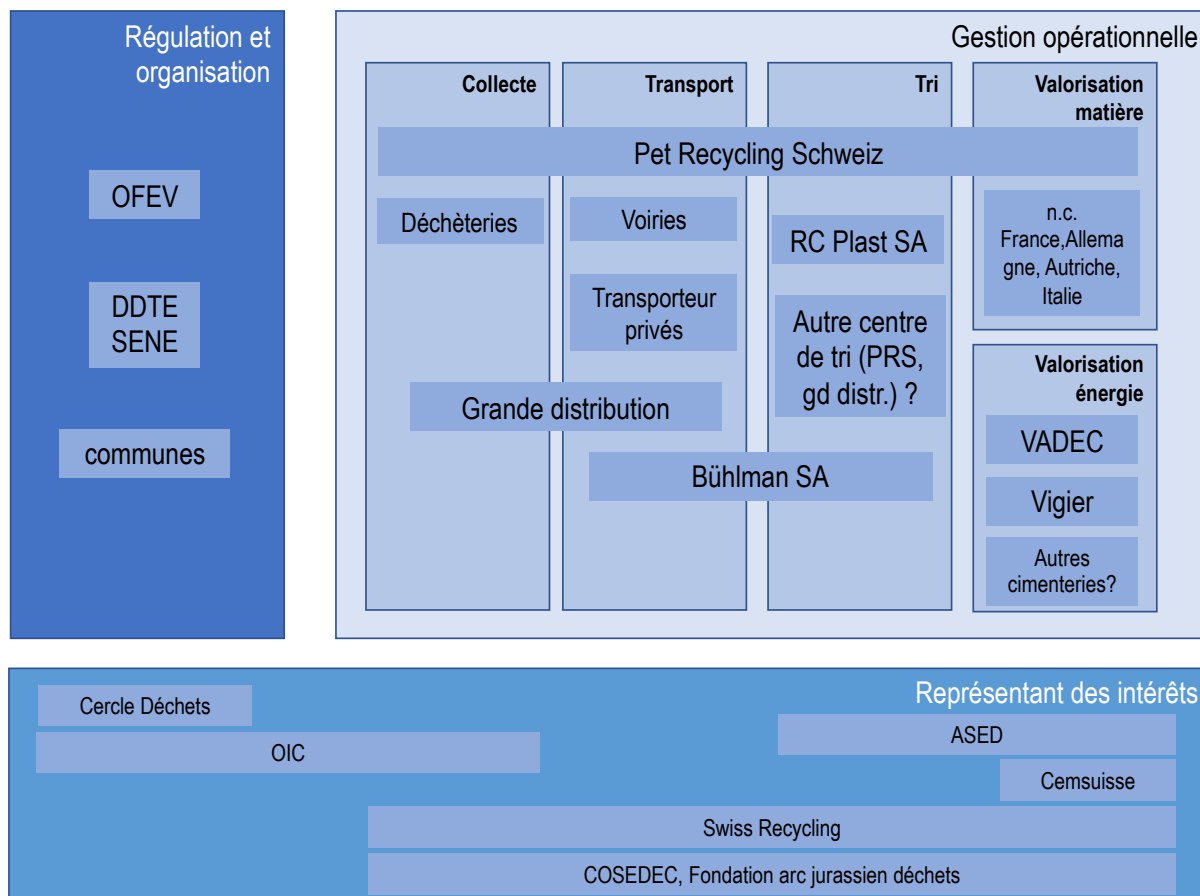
Régulation et organisation

OFEV

DDTE SENE

communes

Gestion opérationnelle

Collecte

Transport

Tri

Valorisation matière

Pet Recycling Schweiz

Déchèteries

Voiries

RC Plast SA

n.c. France,Allemagne, Autriche, Italie

Transporteur privés

Autre centre de tri (PRS, gd distr.) ?

Valorisation énergie

Grande distribution

VADEC

Bühlman SA

Vigier

Autres cimenteries?

Représentant des intérêts

Cercle Déchets

OIC

ASED

Cemsuisse

Swiss Recycling

COSEDEC, Fondation arc jurassien déchets